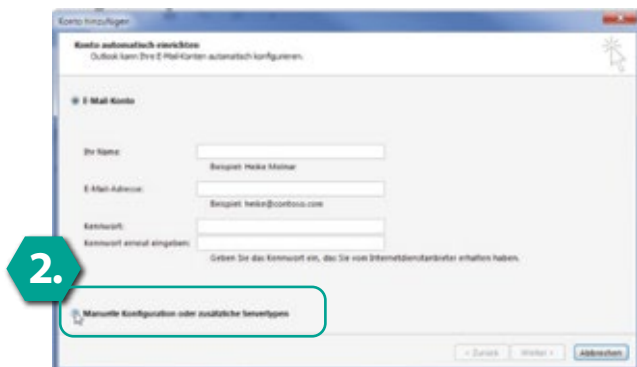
Konto hinzufügen

Konto automatisch einrichten
Outlook kann Ihre E-Mail-Konten automatisch konfigurieren.

E-Mail-Konto

Ihr Name:
Beispiel: Heike Molnar

E-Mail-Adresse:
Beispiel: heike@contoso.com

Kennwort:
Kennwort erneut eingeben:
Geben Sie das Kennwort ein, das Sie vom Internetdienstanbieter erhalten haben.

2.

Manuelle Konfiguration oder zusätzliche Servertypen

< Zurück
Weiter >
Abbrechen